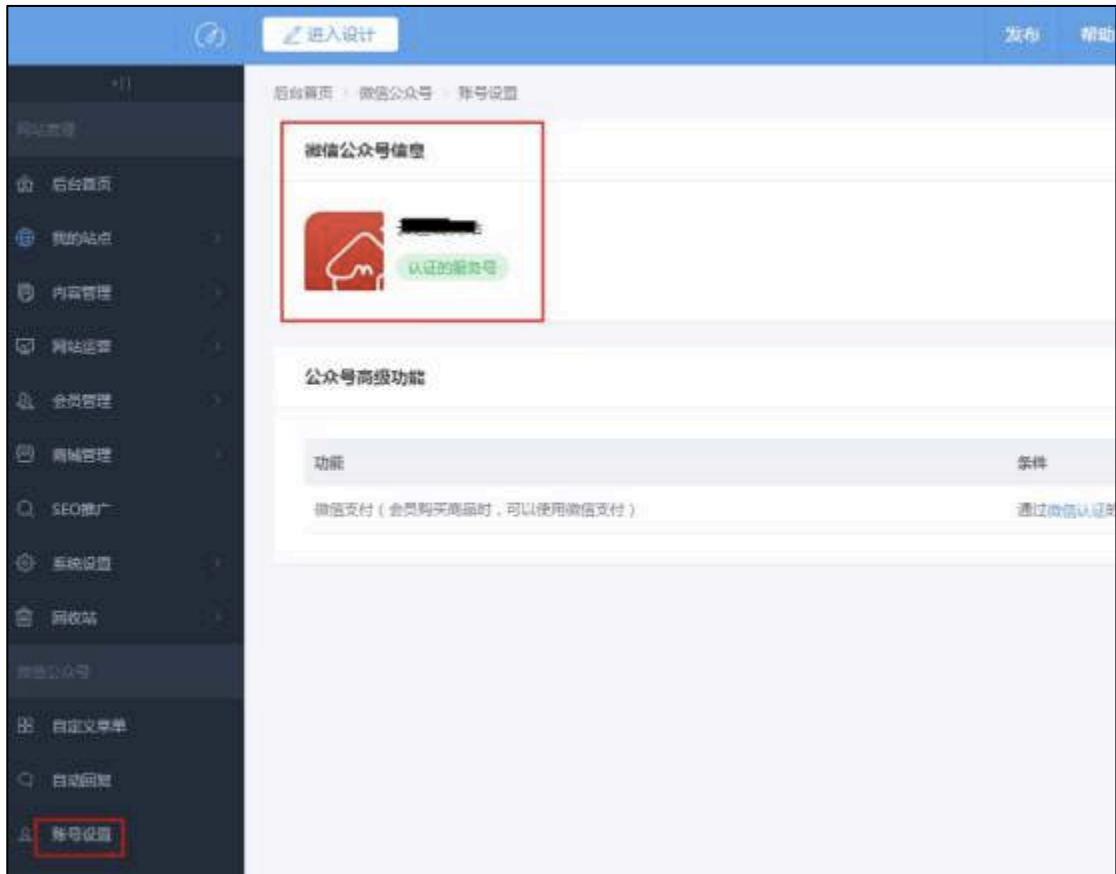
进入设计

发布 帮助

网站管理

后台首页

我的站点

内容管理

网站运营

会员管理

商城管理

SEO推广

系统设置

回收站

微信公众号

自定义菜单

自动回复

账号设置

后台首页 > 微信公众号 > 账号设置

微信公众号信息

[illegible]

认证的服务号

公众号高级功能

| 功能 | 条件 |
|---|---|
| 微信支付（会员购买商品时，可以使用微信支付） | 通过微信认证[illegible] |